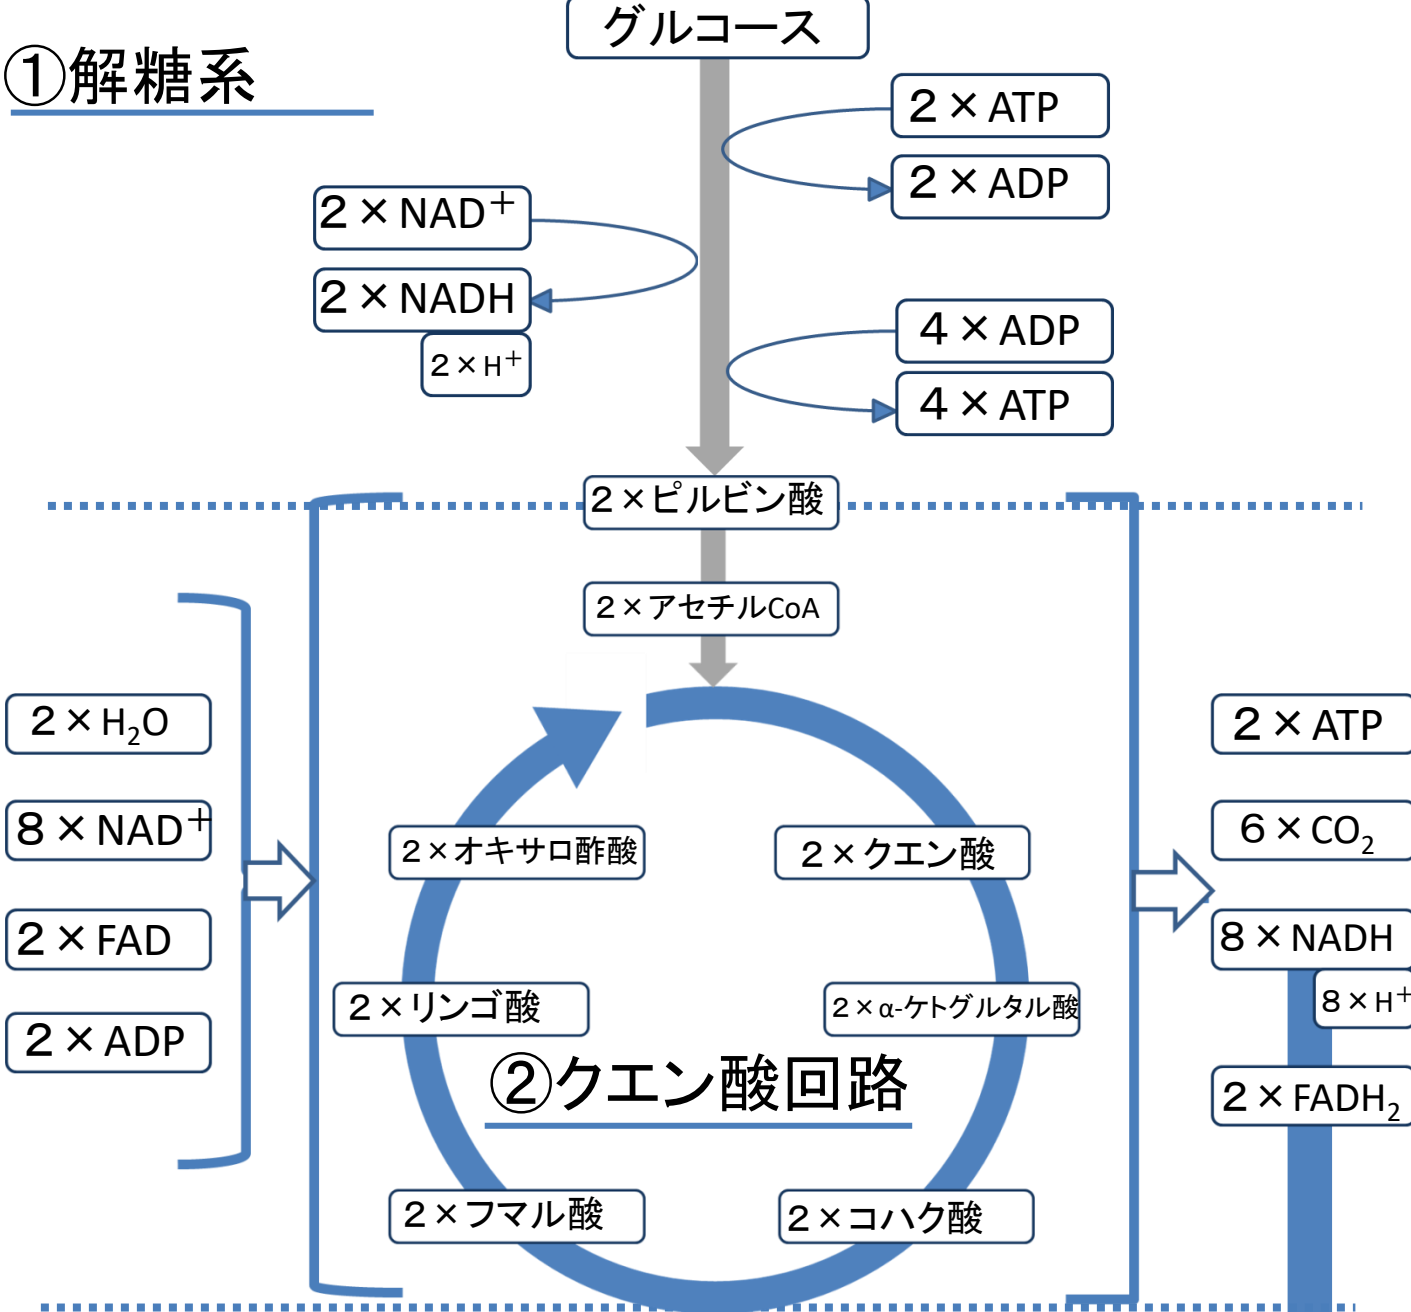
①解糖系

グルコース

2 × ATP

2 × ADP

2 × NAD$^+$

2 × NADH

2 × H$^+$

4 × ADP

4 × ATP

2 × ピルビン酸

2 × アセチルCoA

2 × $H_2O$

8 × NAD$^+$

2 × FAD

2 × ADP

2 × オキサロ酢酸

2 × クエン酸

2 × リンゴ酸

2 × α-ケトグルタル酸

②クエン酸回路

2 × フマル酸

2 × コハク酸

2 × ATP

6 × $CO_2$

8 × NADH

8 × H$^+$

2 × $FADH_2$